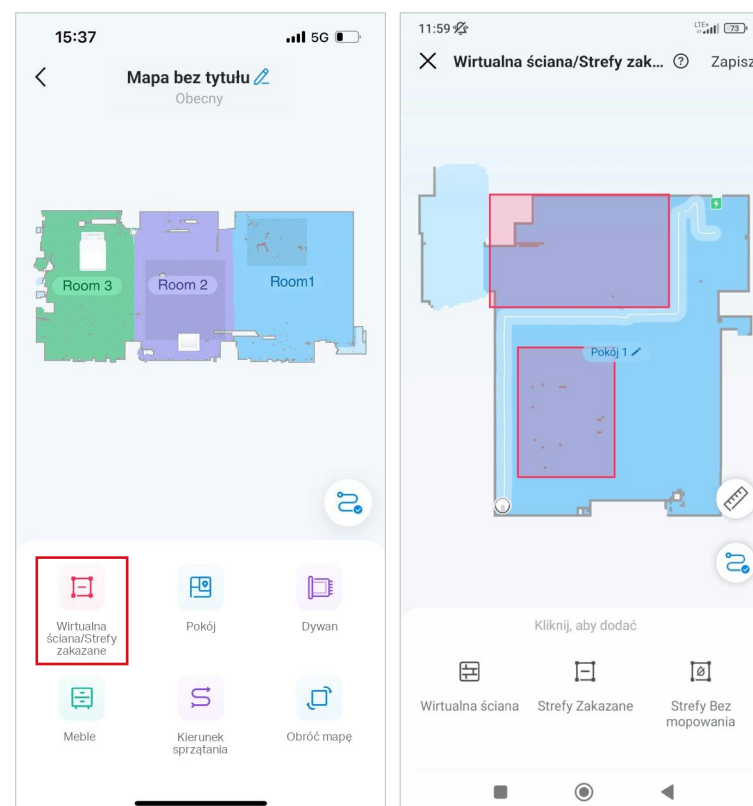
15:37

5G

Mapa bez tytułu

Obecny

Room 3

Room 2

Room1

Wirtualna ściana/Strefy zakazane

Pokój

Dywan

Meble

Kierunek sprzątania

Obróć mapę

11:59

73

Wirtualna ściana/Strefy zak...

Zapisz

Pokój 1

Kliknij, aby dodać

Wirtualna ściana

Strefy Zakazane

Strefy Bez mopowania